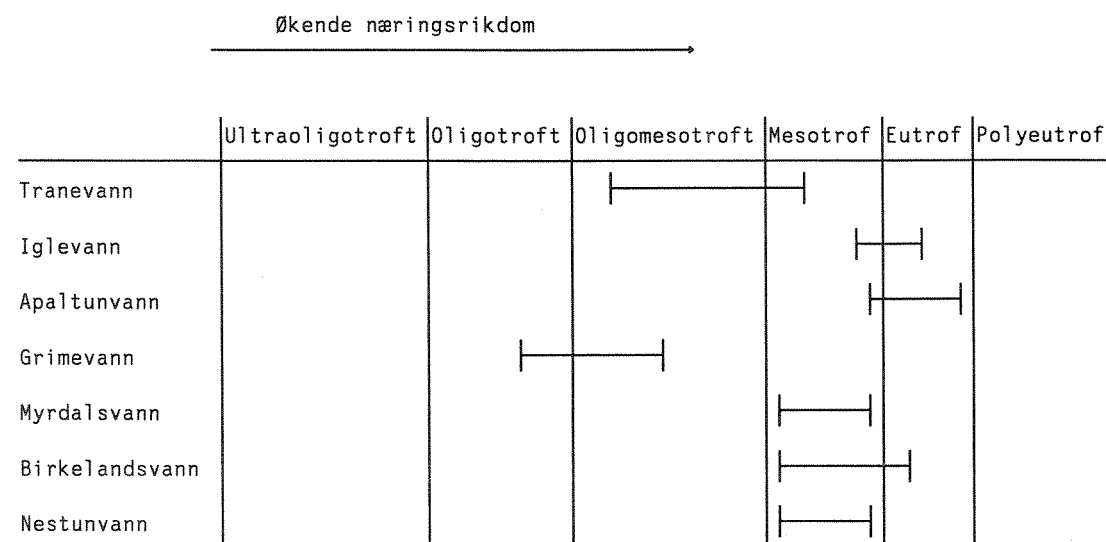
Økende næringsrikdom

| | Ultraoligotroft | Oligotroft | Oligomesotroft | Mesotrof | Eutrof | Polyeutrof |
|---|---|---|---|---|---|---|
| Tranevann | | | | | | |
| Iglevann | | | | | | |
| Apaltunvann | | | | | | |
| Grimevann | | | | | | |
| Myrdalsvann | | | | | | |
| Birkelandsvann | | | | | | |
| Nestunvann | | | | | | |